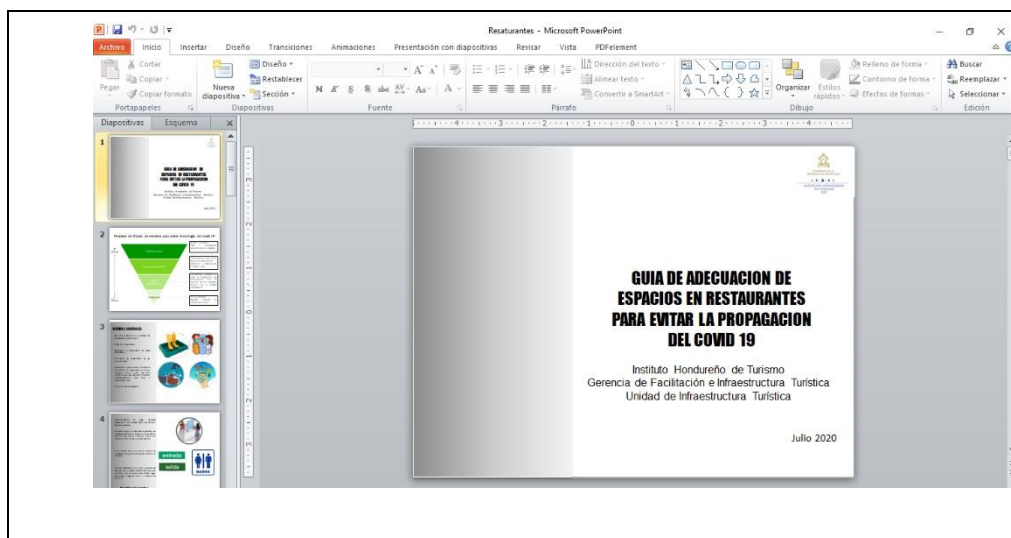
Restaurantes - Microsoft PowerPoint

Archivo Inicio Insertar Diseño Transiciones Animaciones Presentación con diapositivas Revisar Vista PDFelement

Cortar
Copiar
Pegar
Copiar formato
Portapapeles

Nueva diapositiva
Diseño
Restablecer
Sección
Diapositivas

Fuente

Dirección del texto
Alinear texto
Convertir a SmartArt
Párrafo

Organizar
Estilos rápidos
Relleno de forma
Contorno de forma
Efectos de formas
Dibujo

Buscar
Reemplazar
Seleccionar
Edición

Diapositivas Esquema

1
2
3
4

entrada
salida

GUIA DE ADECUACION DE ESPACIOS EN RESTAURANTES PARA EVITAR LA PROPAGACION DEL COVID 19

Instituto Hondureño de Turismo
Gerencia de Facilitación e Infraestructura Turística
Unidad de Infraestructura Turística

Julio 2020